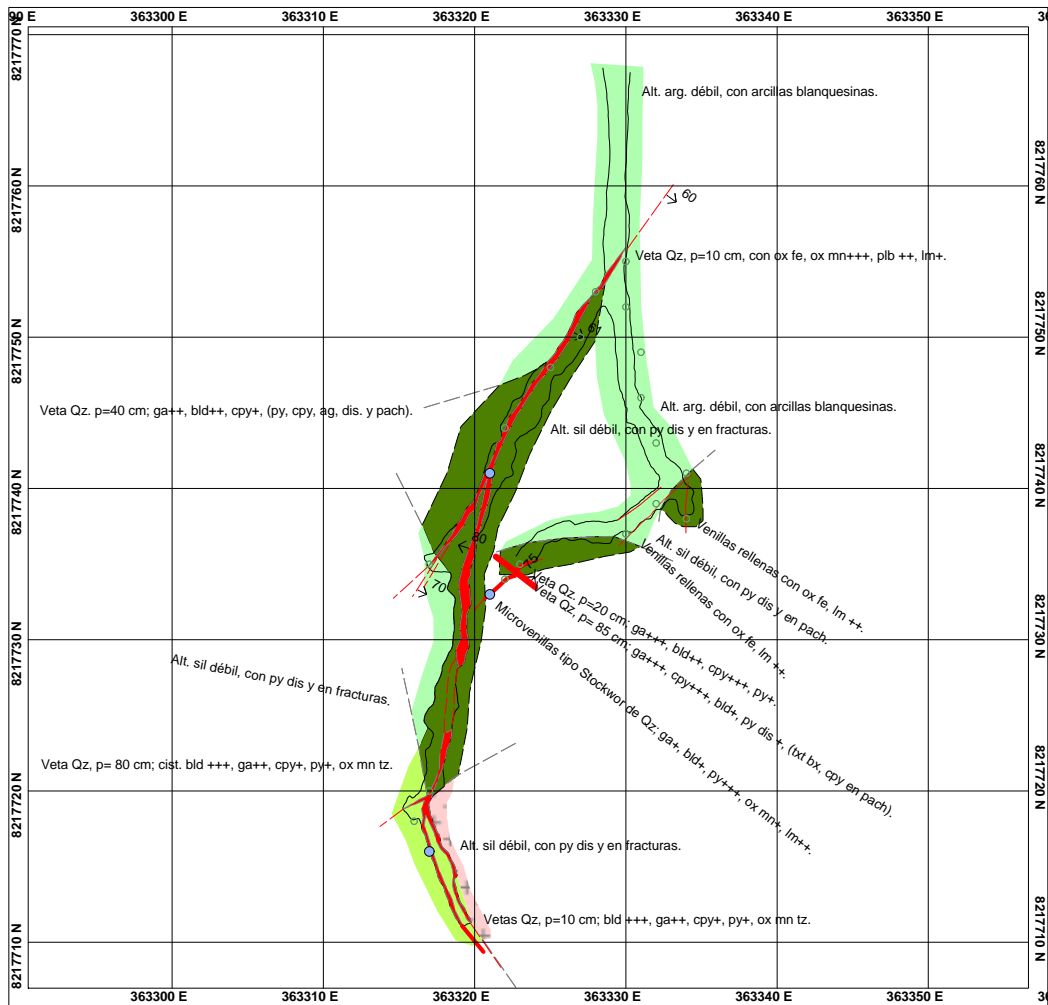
90 E 363300 E 363310 E 363320 E 363330 E 363340 E 363350 E 36

8217770 N

Alt. arg. débil, con arcillas blanquesinas.

8217760 N 8217760 N

60

Veta Qz, p=10 cm, con ox fe, ox mn+++, plb ++, lm+.

8217750 N 8217750 N

Veta Qz. p=40 cm; ga++, bld++, cpy+, (py, cpy, ag, dis. y pach).

Alt. arg. débil, con arcillas blanquesinas.

Alt. sil débil, con py dis y en fracturas.

8217740 N 8217740 N

80

70

Vetillas rellenas con ox fe, lm ++.

Alt. sil débil, con py dis y en pach.

Venillas rellenas con ox fe, lm ++.

Veta Qz, p=20 cm; ga+++, bld++, cpy+++, py+.

Veta Qz, p= 85 cm; ga+++, cpy+++, bld+, py dis +, (txt bx, cpy en pach).

Microvenillas tipo Stockwor de Qz; ga+, bld+, py+++, ox mn+, lm++.

8217730 N 8217730 N

Alt. sil débil, con py dis y en fracturas.

Veta Qz, p= 80 cm; cist. bld +++, ga++, cpy+, py+, ox mn tz.

8217720 N 8217720 N

Alt. sil débil, con py dis y en fracturas.

Vetas Qz, p=10 cm; bld +++, ga++, cpy+, py+, ox mn tz.

8217710 N 8217710 N

363300 E 363310 E 363320 E 363330 E 363340 E 363350 E 36